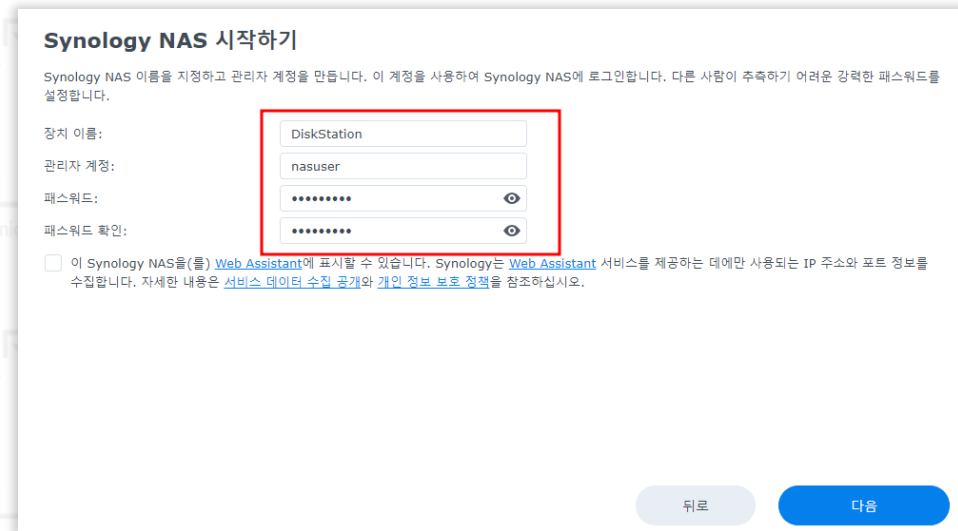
Synology NAS 시작하기

Synology NAS 이름을 지정하고 관리자 계정을 만듭니다. 이 계정을 사용하여 Synology NAS에 로그인합니다. 다른 사람이 추측하기 어려운 강력한 패스워드를 설정합니다.

장치 이름: DiskStation

관리자 계정: nasuser

패스워드: •••••••••

패스워드 확인: •••••••••

이 Synology NAS을(를) Web Assistant에 표시할 수 있습니다. Synology는 Web Assistant 서비스를 제공하는 데에만 사용되는 IP 주소와 포트 정보를 수집합니다. 자세한 내용은 서비스 데이터 수집 공개와 개인 정보 보호 정책을 참조하십시오.

뒤로

다음